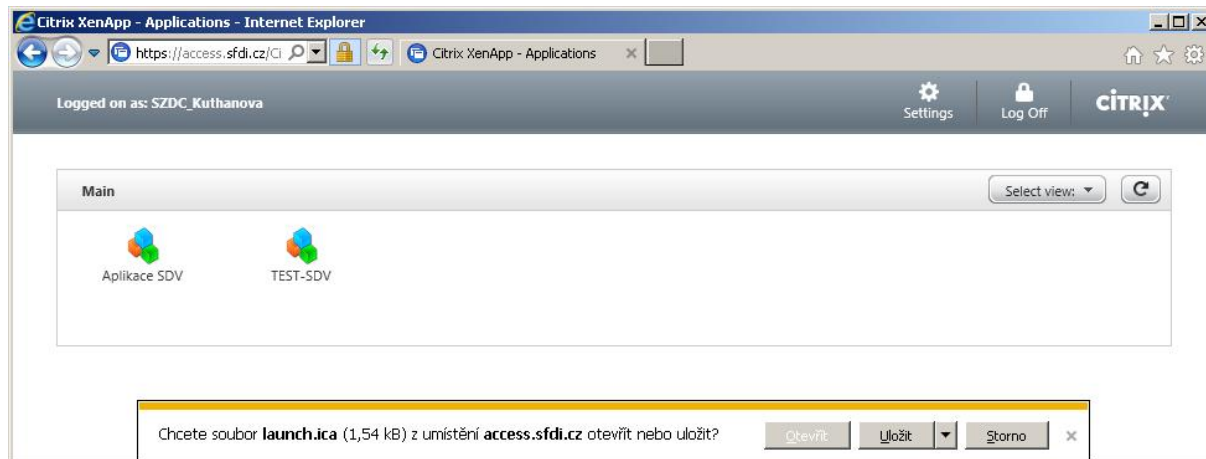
Citrix XenApp - Applications - Internet Explorer

https://access.sfdi.cz/Ci

Citrix XenApp - Applications

Logged on as: SZDC_Kuthanova

Settings

Log Off

CiTRIX

Main

Select view:

Aplikace SDV

TEST-SDV

Chcete soubor **launch.ica** (1,54 kB) z umístění **access.sfdi.cz** otevřít nebo uložit?

Otevřít

Uložit

Storno